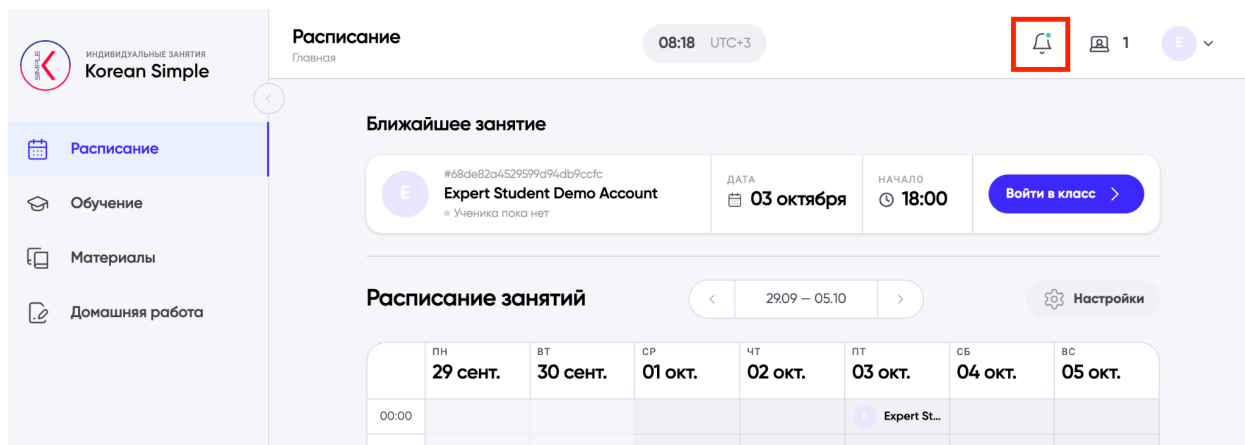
SIMPLE

ИНДИВИДУАЛЬНЫЕ ЗАНЯТИЯ
Korean Simple

Расписание
Обучение
Материалы
Домашняя работа

Расписание
Главная

08:18 UTC+3

1

E

Ближайшее занятие

E
#68de82a4529599d94db9ccfc
Expert Student Demo Account
Ученика пока нет

ДАТА
03 октября

НАЧАЛО
18:00

Войти в класс

Расписание занятий

29.09 – 05.10

Настройки

| | ПН 29 сент. | ВТ 30 сент. | СР 01 окт. | ЧТ 02 окт. | ПТ 03 окт. | СБ 04 окт. | ВС 05 окт. |
|---|---|---|---|---|---|---|---|
| 00:00 | | | | | E Expert St... | | |